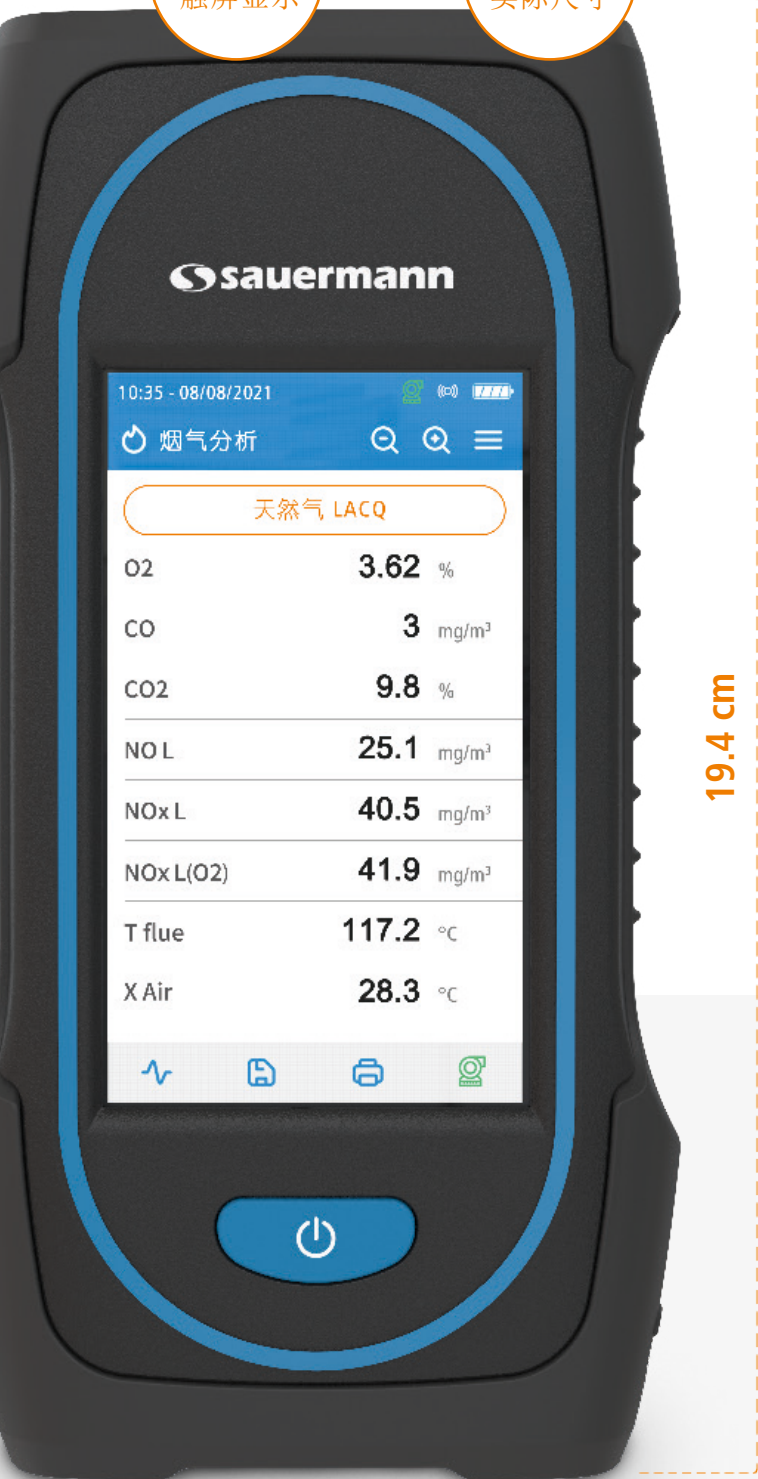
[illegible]

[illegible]

sauermann

10:35 - 08/08/2021

烟气分析

天然气 LACQ

| | | |
|---|---|---|
| O2 | 3.62 | % |
| CO | 3 | mg/m³ |
| CO2 | 9.8 | % |
| NO L | 25.1 | mg/m³ |
| NOx L | 40.5 | mg/m³ |
| NOx L(O2) | 41.9 | mg/m³ |
| T flue | 117.2 | °C |
| X Air | 28.3 | °C |

19.4 cm